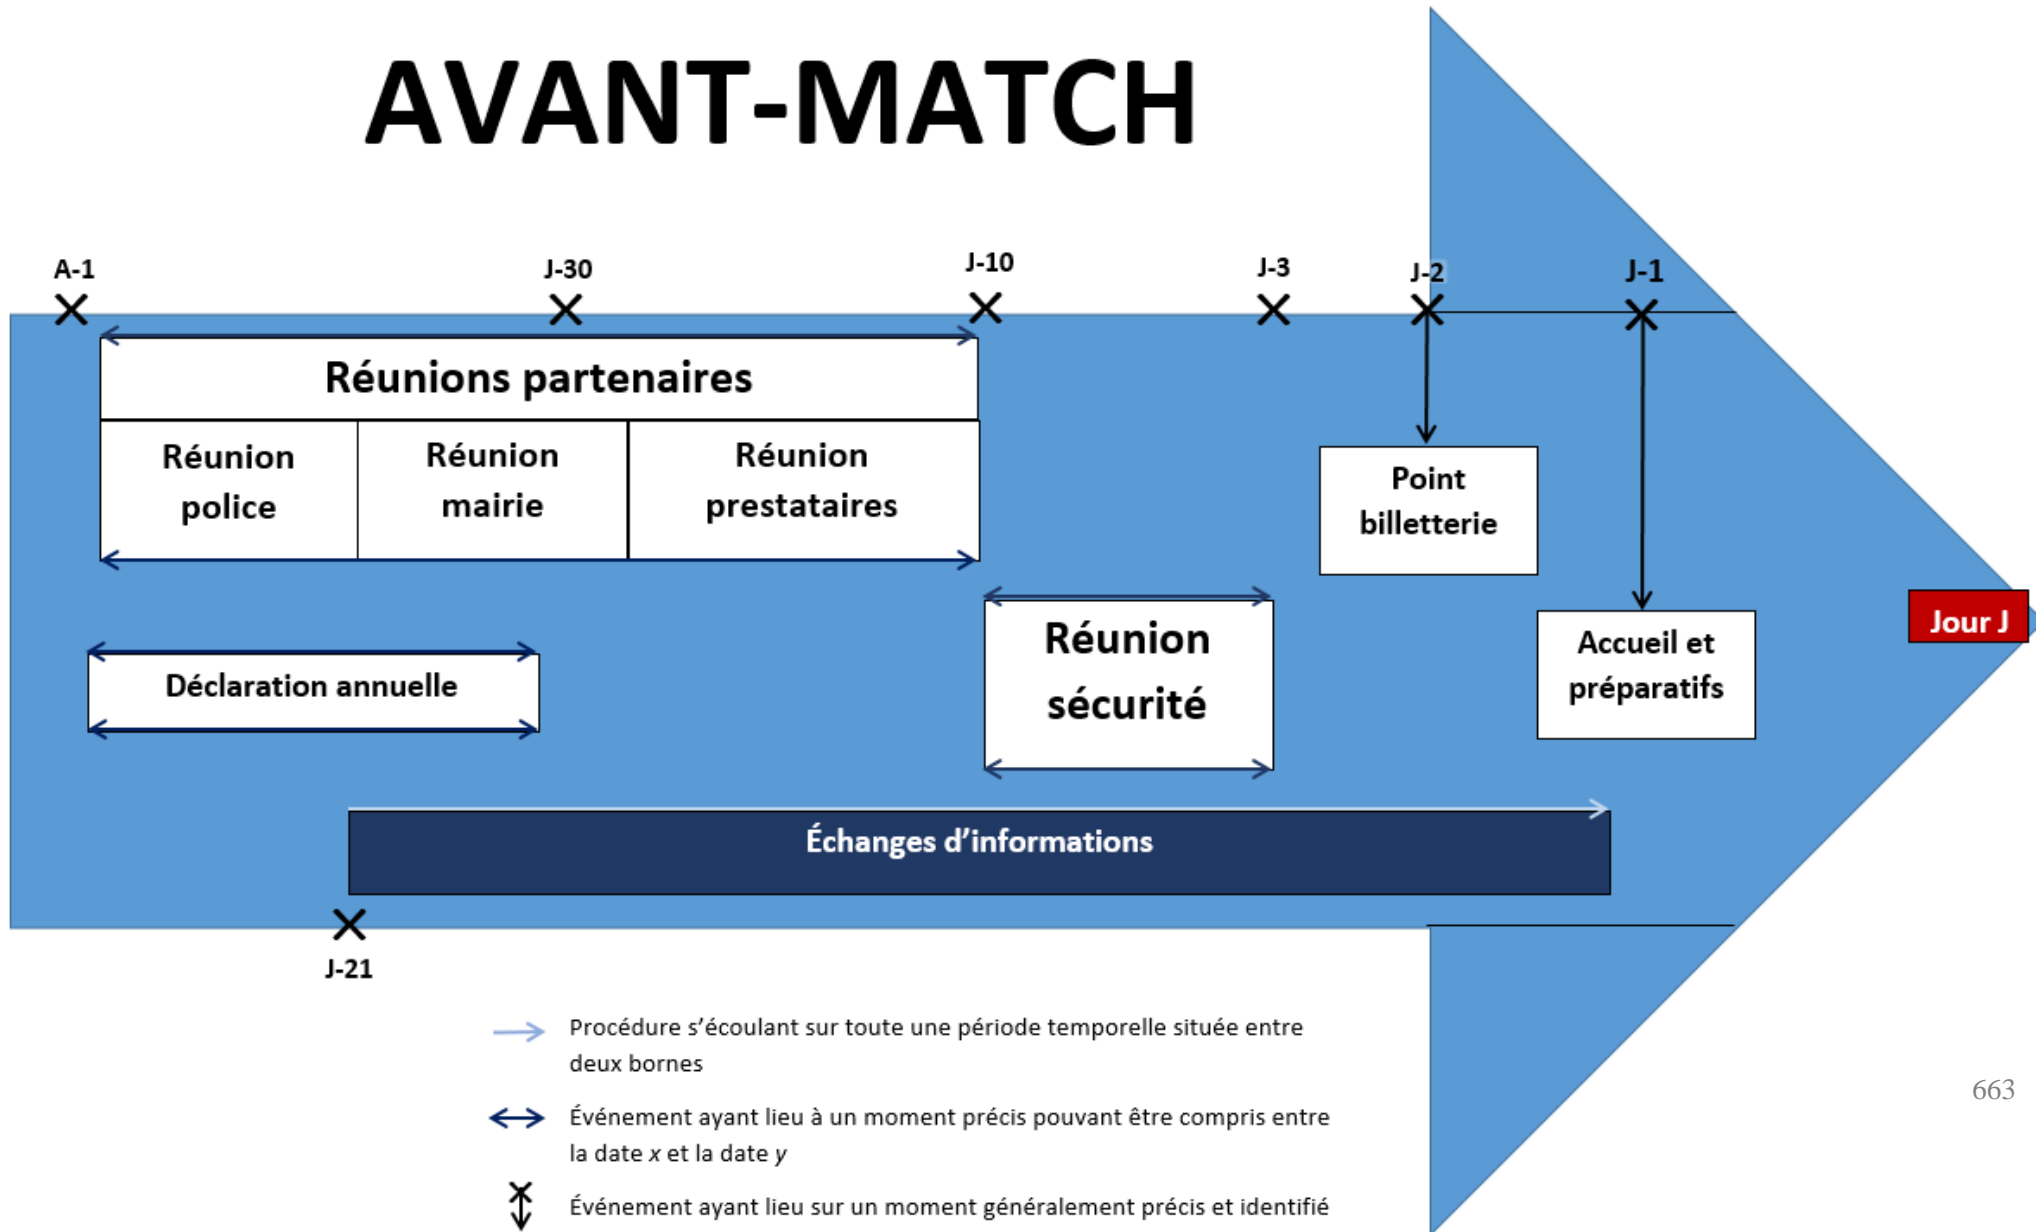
AVANT-MATCH

A-1

J-30

J-10

J-3

J-2

J-1

Réunions partenaires

Réunion police

Réunion mairie

Réunion prestataires

Point billetterie

Accueil et préparatifs

Jour J

Déclaration annuelle

Réunion sécurité

Échanges d'informations

J-21

Procédure s'écoulant sur toute une période temporelle située entre deux bornes

Événement ayant lieu à un moment précis pouvant être compris entre la date *x* et la date *y*

Événement ayant lieu sur un moment généralement précis et identifié

663